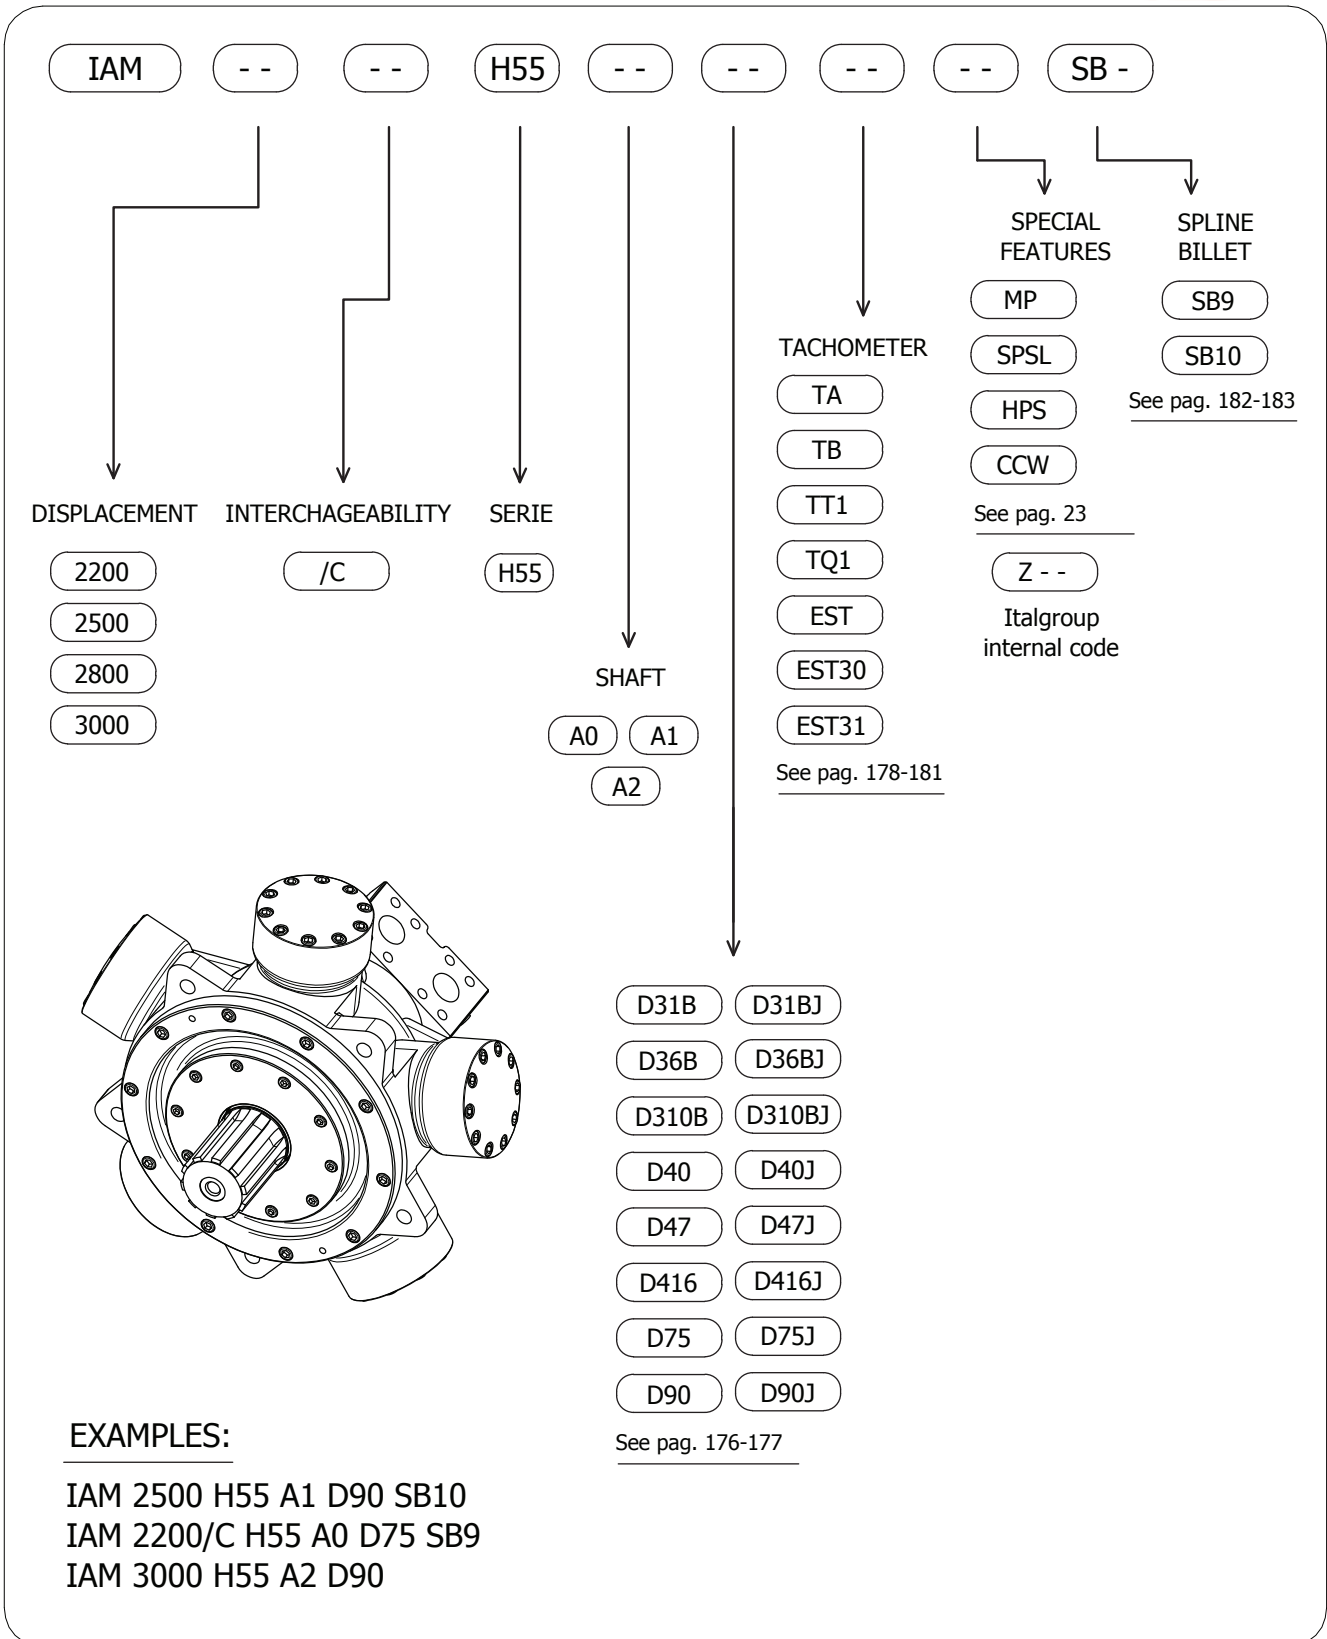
IAM -- -- H55 -- -- -- -- SB -

SPECIAL FEATURES

SPLINE BILLET

MP
SPSL
HPS
CCW

SB9
SB10

See pag. 182-183

TACHOMETER

TA
TB
TT1
TQ1
EST
EST30
EST31

See pag. 23

Z - -

Italgroup internal code

DISPLACEMENT

INTERCHAGEABILITY

SERIE

2200
2500
2800
3000

/C

H55

SHAFT

A0
A1
A2

See pag. 178-181

D31B
D31BJ
D36B
D36BJ
D310B
D310BJ
D40
D40J
D47
D47J
D416
D416J
D75
D75J
D90
D90J

See pag. 176-177

EXAMPLES:

IAM 2500 H55 A1 D90 SB10
IAM 2200/C H55 A0 D75 SB9
IAM 3000 H55 A2 D90